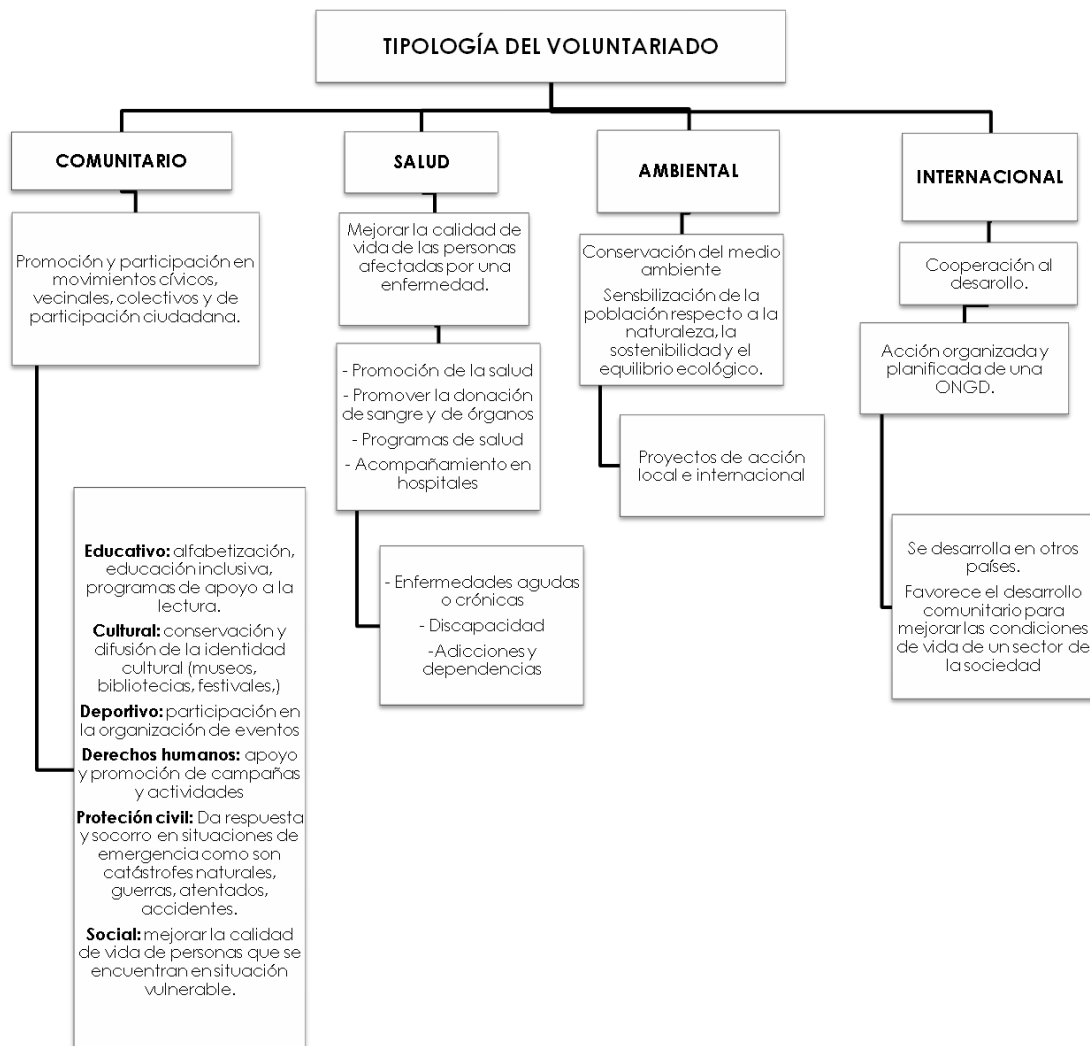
TIPOLOGÍA DEL VOLUNTARIADO

COMUNITARIO

Promoción y participación en movimientos cívicos, vecinales, colectivos y de participación ciudadana.

Educativo: alfabetización, educación inclusiva, programas de apoyo a la lectura.

Cultural: conservación y difusión de la identidad cultural (museos, bibliotecas, festivales,)

Deportivo: participación en la organización de eventos

Derechos humanos: apoyo y promoción de campañas y actividades

Proteción civil: Da respuesta y socorro en situaciones de emergencia como son catástrofes naturales, guerras, atentados, accidentes.

Social: mejorar la calidad de vida de personas que se encuentran en situación vulnerable.

SALUD

Mejorar la calidad de vida de las personas afectadas por una enfermedad.

- Promoción de la salud
- Promover la donación de sangre y de órganos
- Programas de salud
- Acompañamiento en hospitales

- Enfermedades agudas o crónicas
- Discapacidad
-Adicciones y dependencias

AMBIENTAL

Conservación del medio ambiente

Sensbilización de la población respecto a la naturaleza, la sostenibilidad y el equilibrio ecológico.

Proyectos de acción local e internacional

INTERNACIONAL

Cooperación al desarollo.

Acción organizada y planificada de una ONGD.

Se desarrolla en otros países.

Favorece el desarrollo comunitario para mejorar las condiciones de vida de un sector de la sociedad